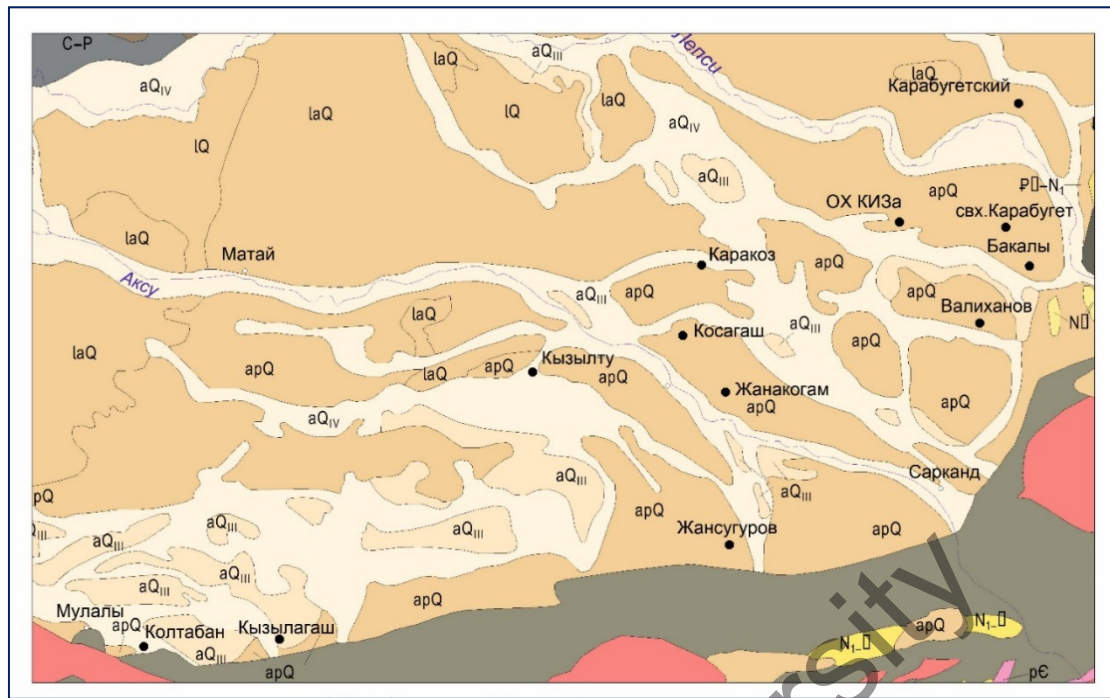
C–P
$aQ_{IV}$
$aQ_{III}$
laQ
Лепси
lQ
laQ
lQ
laQ
laQ
Карабугетский
$aQ_{IV}$
$aQ_{III}$
apQ
$P_3$–$N_1$
ОХ КИЗа
свх.Карабугет
laQ
Матай
Каракоз
apQ
Бакалы
Аксу
$aQ_{III}$
apQ
apQ
Валиханов
laQ
Косагаш
$aQ_{III}$
apQ
N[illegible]
laQ
apQ
laQ
apQ
Кызылту
apQ
Жанакогам
apQ
apQ
$aQ_{IV}$
$aQ_{III}$
Сарканд
apQ
$aQ_{III}$
$aQ_{III}$
$aQ_{III}$
$aQ_{III}$
apQ
Жансугуров
apQ
$aQ_{III}$
$aQ_{III}$
apQ
Мулалы
apQ
Колтабан
Кызылагаш
$aQ_{III}$
apQ
$N_1$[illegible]
apQ
$N_1$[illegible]
pЄ